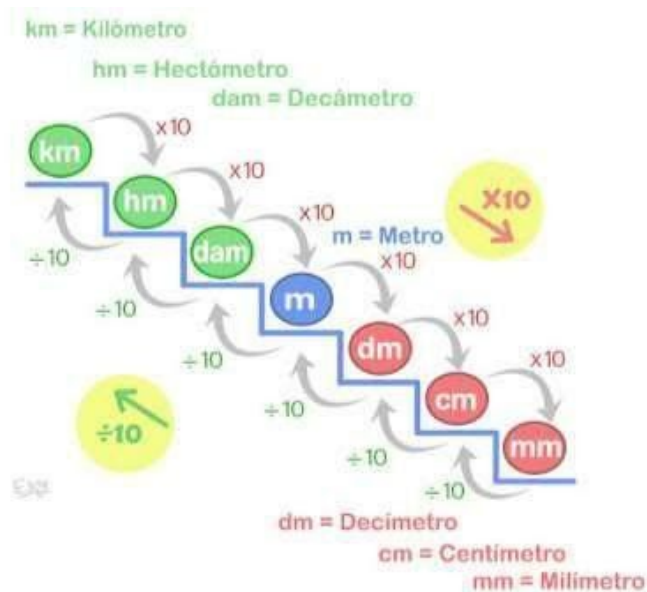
km = Kilómetro

hm = Hectómetro

dam = Decámetro

km

x10

hm

x10

÷10

x10

X10

dam

m = Metro

÷10

x10

m

÷10

x10

dm

x10

÷10

cm

÷10

÷10

mm

÷10

dm = Decímetro

cm = Centímetro

mm = Milímetro